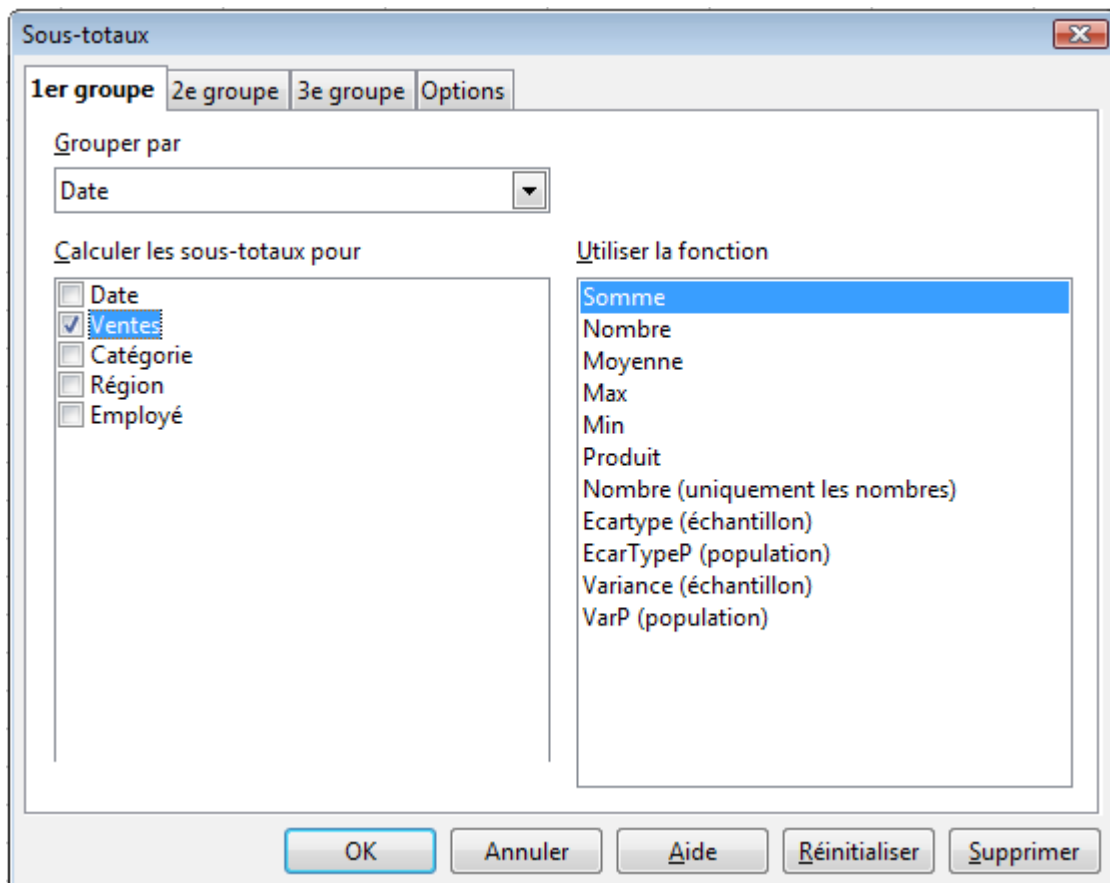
Sous-totaux

1er groupe | 2e groupe | 3e groupe | Options

Grouper par

Date

Calculer les sous-totaux pour

Date
Ventes
Catégorie
Région
Employé

Utiliser la fonction

Somme
Nombre
Moyenne
Max
Min
Produit
Nombre (uniquement les nombres)
Ecartype (échantillon)
EcarTypeP (population)
Variance (échantillon)
VarP (population)

OK | Annuler | Aide | Réinitialiser | Supprimer